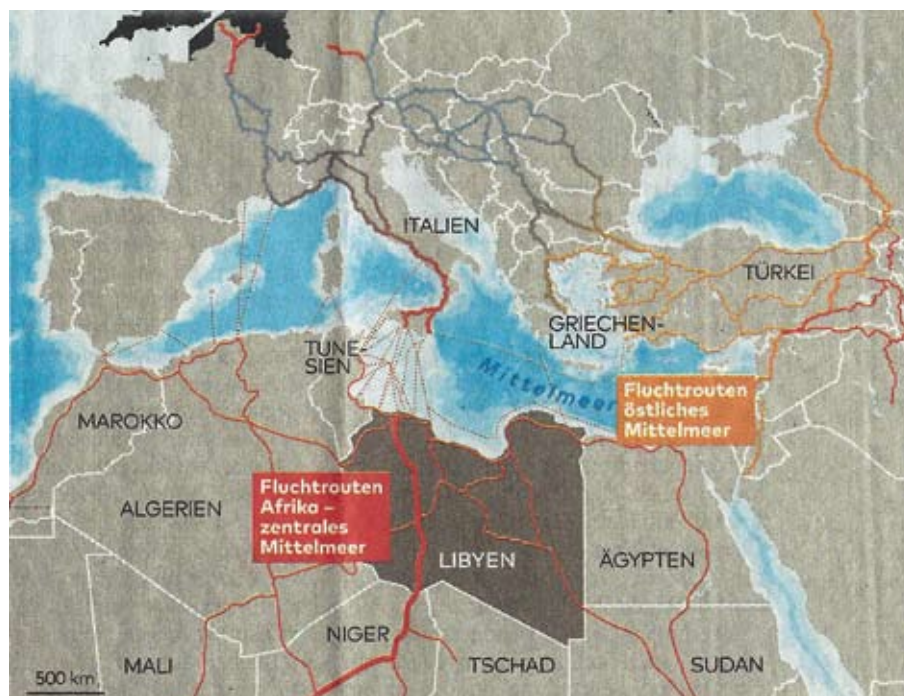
ITALIEN

TÜRKEI

GRIECHENLAND

TUNESIEN

Mittelmeer

Fluchtrouten östliches Mittelmeer

MAROKKO

ALGERIEN

Fluchtrouten Afrika – zentrales Mittelmeer

LIBYEN

ÄGYPTEN

NIGER

MALI

TSCHAD

SUDAN

500 km